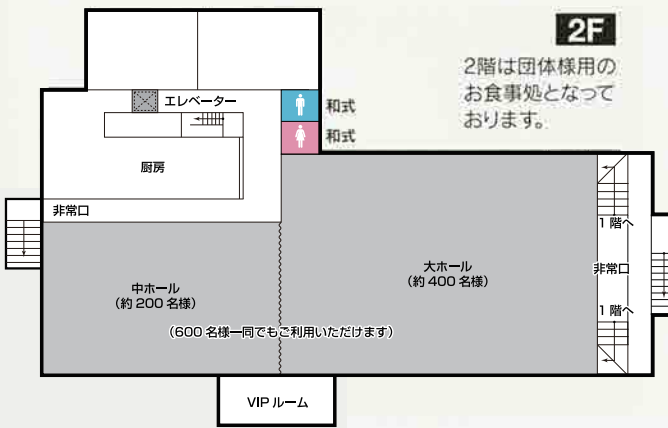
2F

2階は団体様用のお食事処となっております。

エレベーター

和式

和式

厨房

非常口

中ホール
(約 200 名様)

大ホール
(約 400 名様)

(600 名様一同でもご利用いただけます)

1 階へ

非常口

1 階へ

VIP ルーム